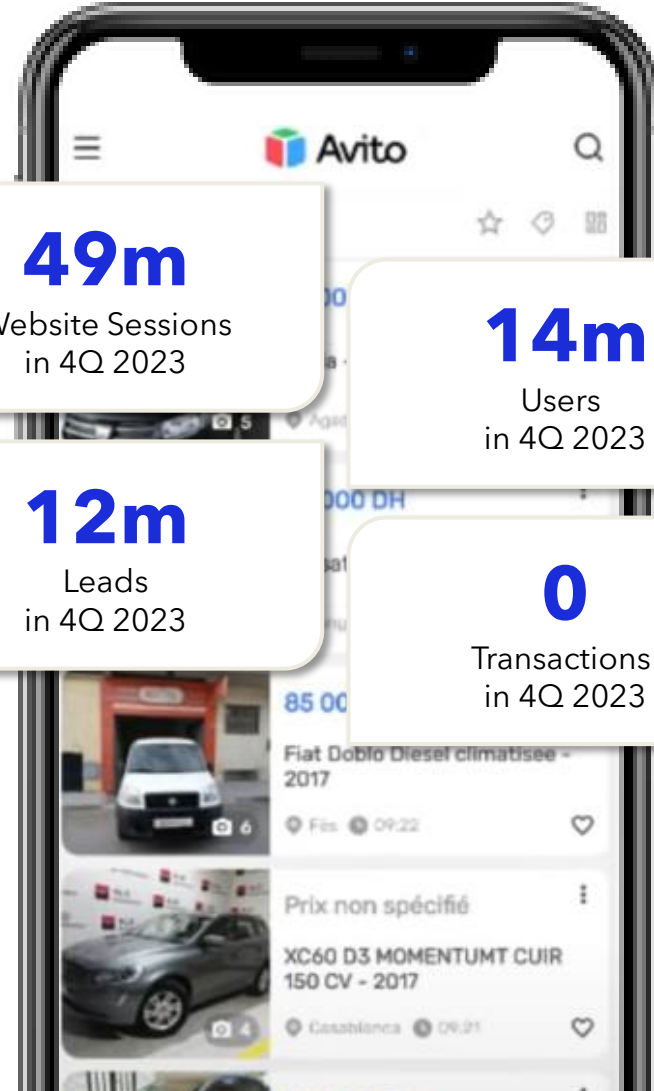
Avito

49m
Website Sessions
in 4Q 2023

14m
Users
in 4Q 2023

12m
Leads
in 4Q 2023

0
Transactions
in 4Q 2023

5

000 DH

85 00

Fiat Doblo Diesel climatisee - 2017

6

Fès 09:22

Prix non spécifié

XC60 D3 MOMENTUMT CUIR 150 CV - 2017

4

Casablanca 09:21